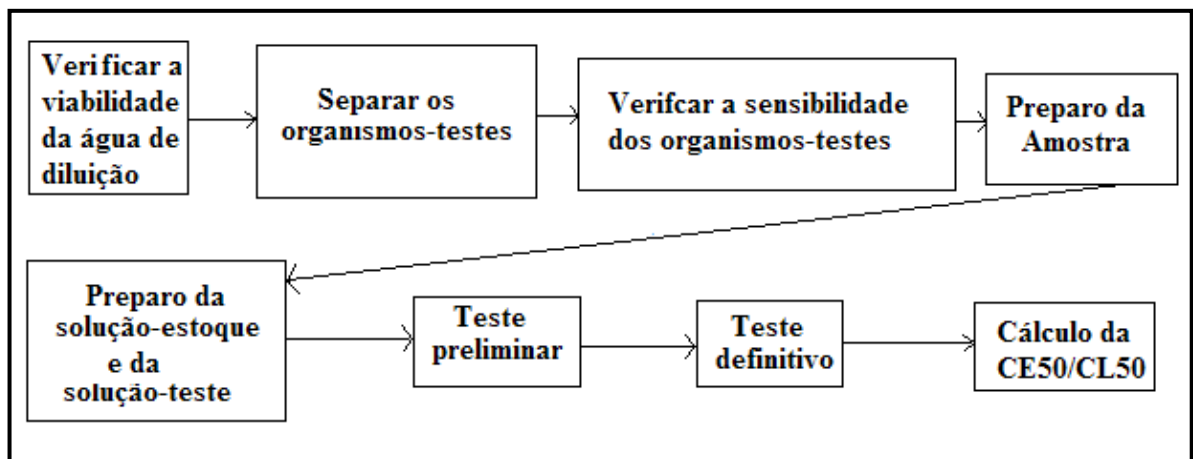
Verificar a viabilidade da água de diluição

Separar os organismos-testes

Verifcar a sensibilidade dos organismos-testes

Preparo da Amostra

Preparo da solução-estoque e da solução-teste

Teste preliminar

Teste definitivo

Cálculo da CE50/CL50